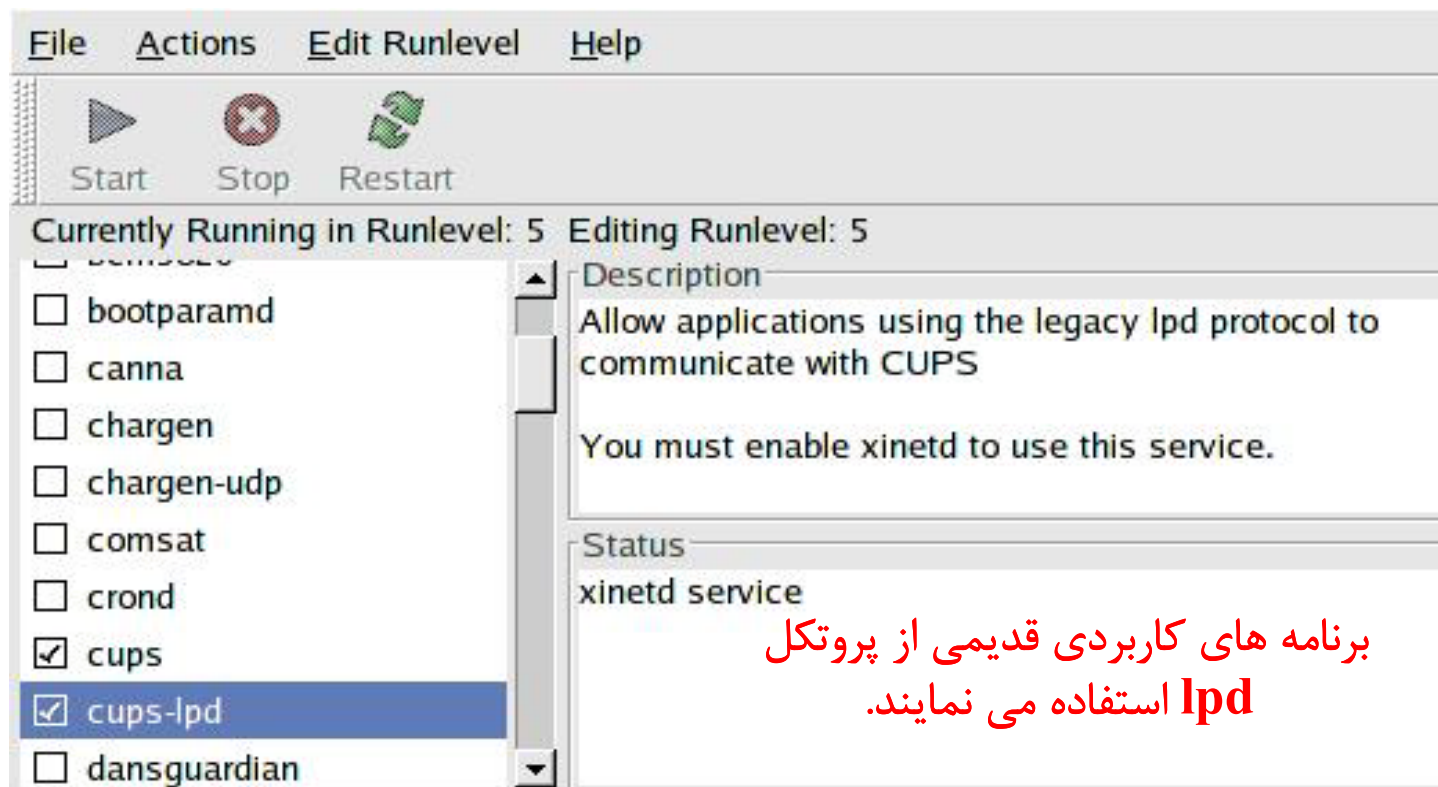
File Actions Edit Runlevel Help

Start Stop Restart

Currently Running in Runlevel: 5 Editing Runlevel: 5

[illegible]
bootparamd
canna
chargen
chargen-udp
comsat
crond
cups
cups-lpd
dansguardian

Description
Allow applications using the legacy lpd protocol to communicate with CUPS

You must enable xinetd to use this service.

Status
xinetd service

برنامه های کاربردی قدیمی از پروتکل lpd استفاده می نمایند.